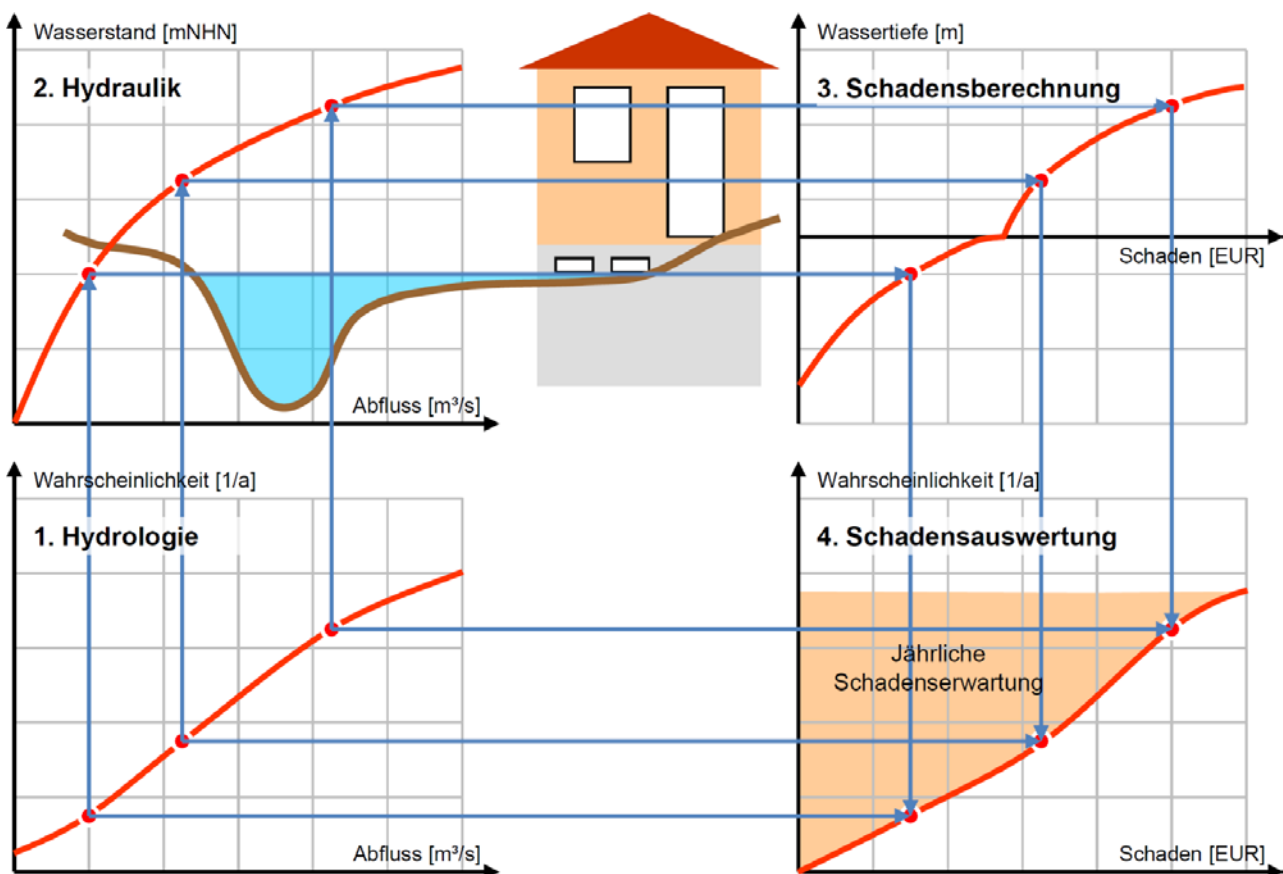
Wasserstand [mNHN]

2. Hydraulik

Abfluss [m³/s]

Wassertiefe [m]

3. Schadensberechnung

Schaden [EUR]

Wahrscheinlichkeit [1/a]

1. Hydrologie

Abfluss [m³/s]

Wahrscheinlichkeit [1/a]

4. Schadensauswertung

Jährliche Schadenserwartung

Schaden [EUR]